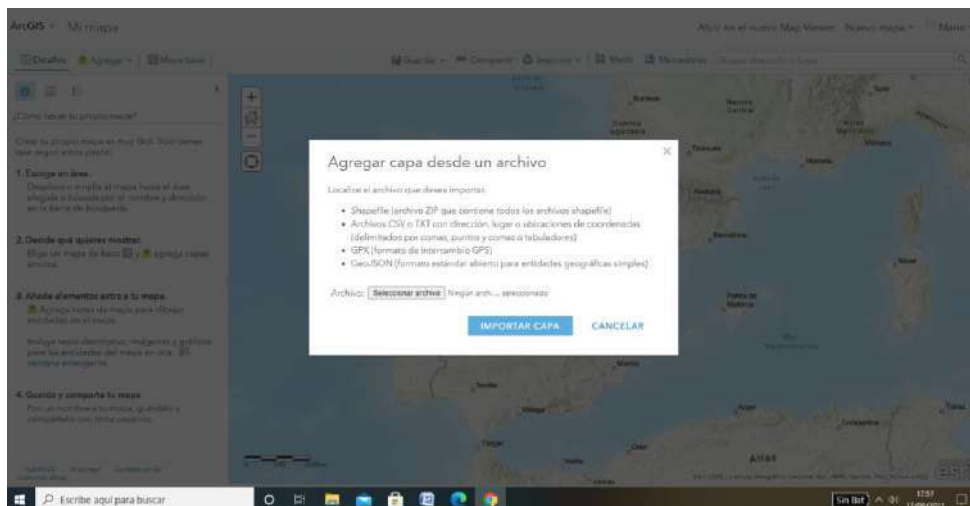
ArcGIS ▾ Mi mapa

Abrir en el nuevo Map Viewer Nuevo mapa ▾ Mario

Detalles Agregar ▾ Mapa base Guardar ▾ Compartir Imprimir ▾ Medir Marcadores

¿Cómo hacer tu propio mapa?

Crear tu propio mapa es muy fácil. Solo tienes que seguir estos pasos:

1. Escoge un área.
Desplaza o amplía el mapa hasta el área elegida o búscala por el nombre y dirección en la barra de búsqueda.

2. Decide qué quieres mostrar.
Elige un mapa de base y agrega capas temáticas.

3. Añade elementos extra a tu mapa.
Agrega notas de mapa para dibujar entidades en el mapa.

Incluye texto descriptivo, imágenes y gráficos para las entidades del mapa en una ventana emergente.

4. Guarda y comparte tu mapa.
Pon un nombre a tu mapa, guárdalo y compártelo con otros usuarios.

Agregar capa desde un archivo

Localice el archivo que desea importar.

• Shapefile (archivo ZIP que contiene todos los archivos shapefile)
• Archivos CSV o TXT con dirección, lugar o ubicaciones de coordenadas (delimitados por comas, puntos y comas o tabuladores)
• GPX (formato de intercambio GPS)
• GeoJSON (formato estándar abierto para entidades geográficas simples)

Archivo: Seleccionar archivo Ningún archivo seleccionado

IMPORTAR CAPA CANCELAR

Burdeos Madrid Valencia Marsella Roma Argel Túnez Atlas

Escribe aquí para buscar

Sin Bat 17:57